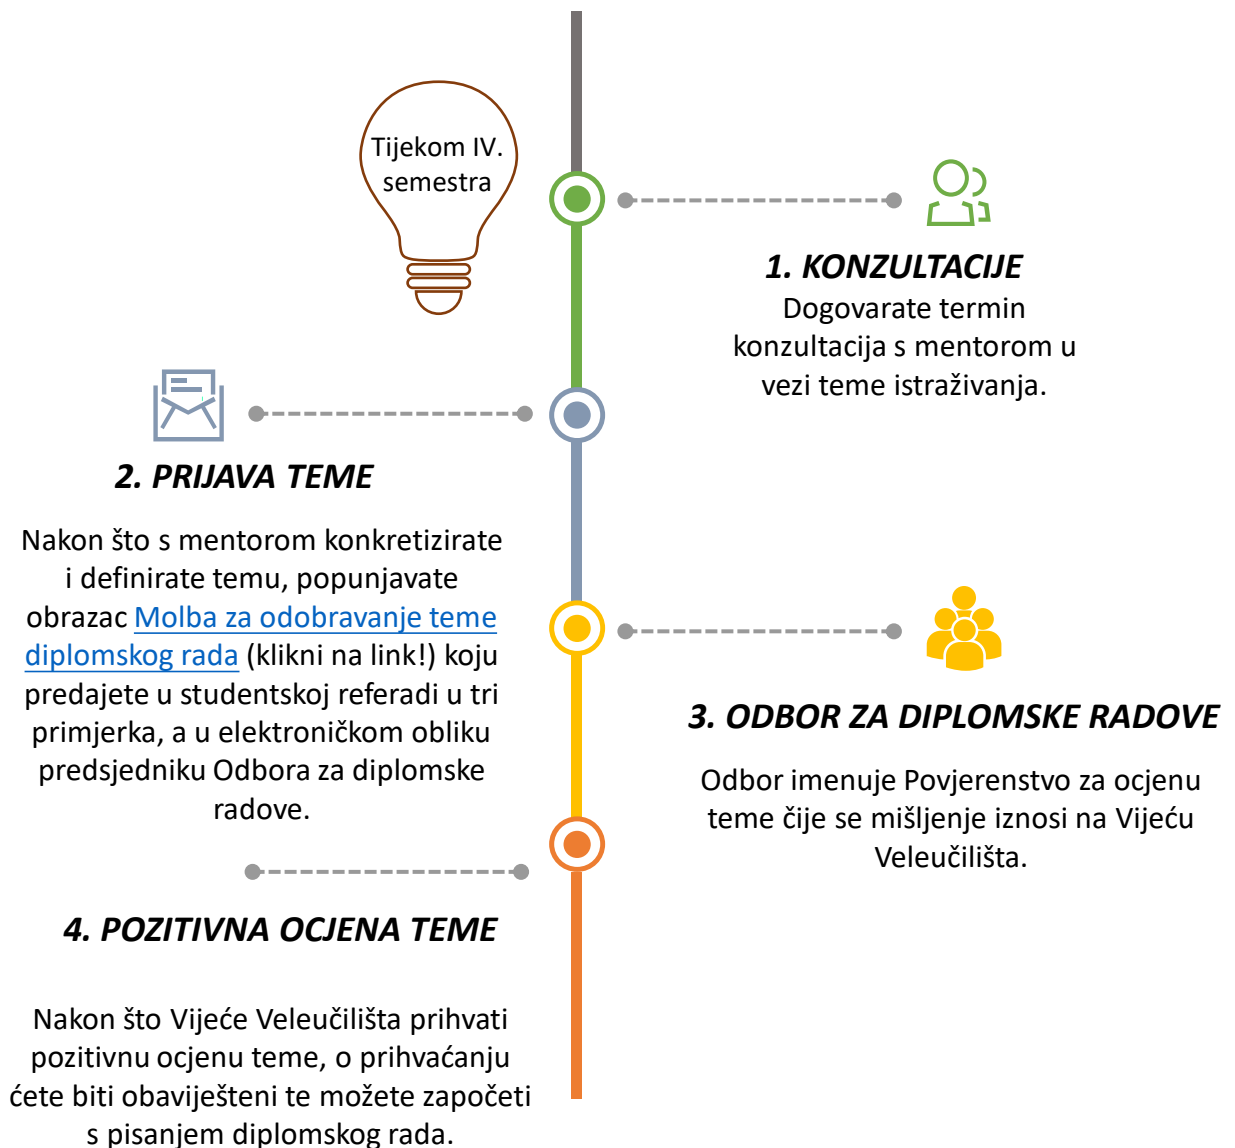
Tijekom IV. semestra

1. KONZULTACIJE

Dogovarate termin konzultacija s mentorom u vezi teme istraživanja.

2. PRIJAVA TEME

Nakon što s mentorom konkretizirate i definirate temu, popunjavate obrazac Molba za odobravanje teme diplomskog rada (klikni na link!) koju predajete u studentskoj referadi u tri primjerka, a u elektroničkom obliku predsjedniku Odbora za diplomske radove.

3. ODBOR ZA DIPLOMSKE RADOVE

Odbor imenuje Povjerenstvo za ocjenu teme čije se mišljenje iznosi na Vijeću Veleučilišta.

4. POZITIVNA OCJENA TEME

Nakon što Vijeće Veleučilišta prihvati pozitivnu ocjenu teme, o prihvaćanju ćete biti obaviješteni te možete započeti s pisanjem diplomskog rada.